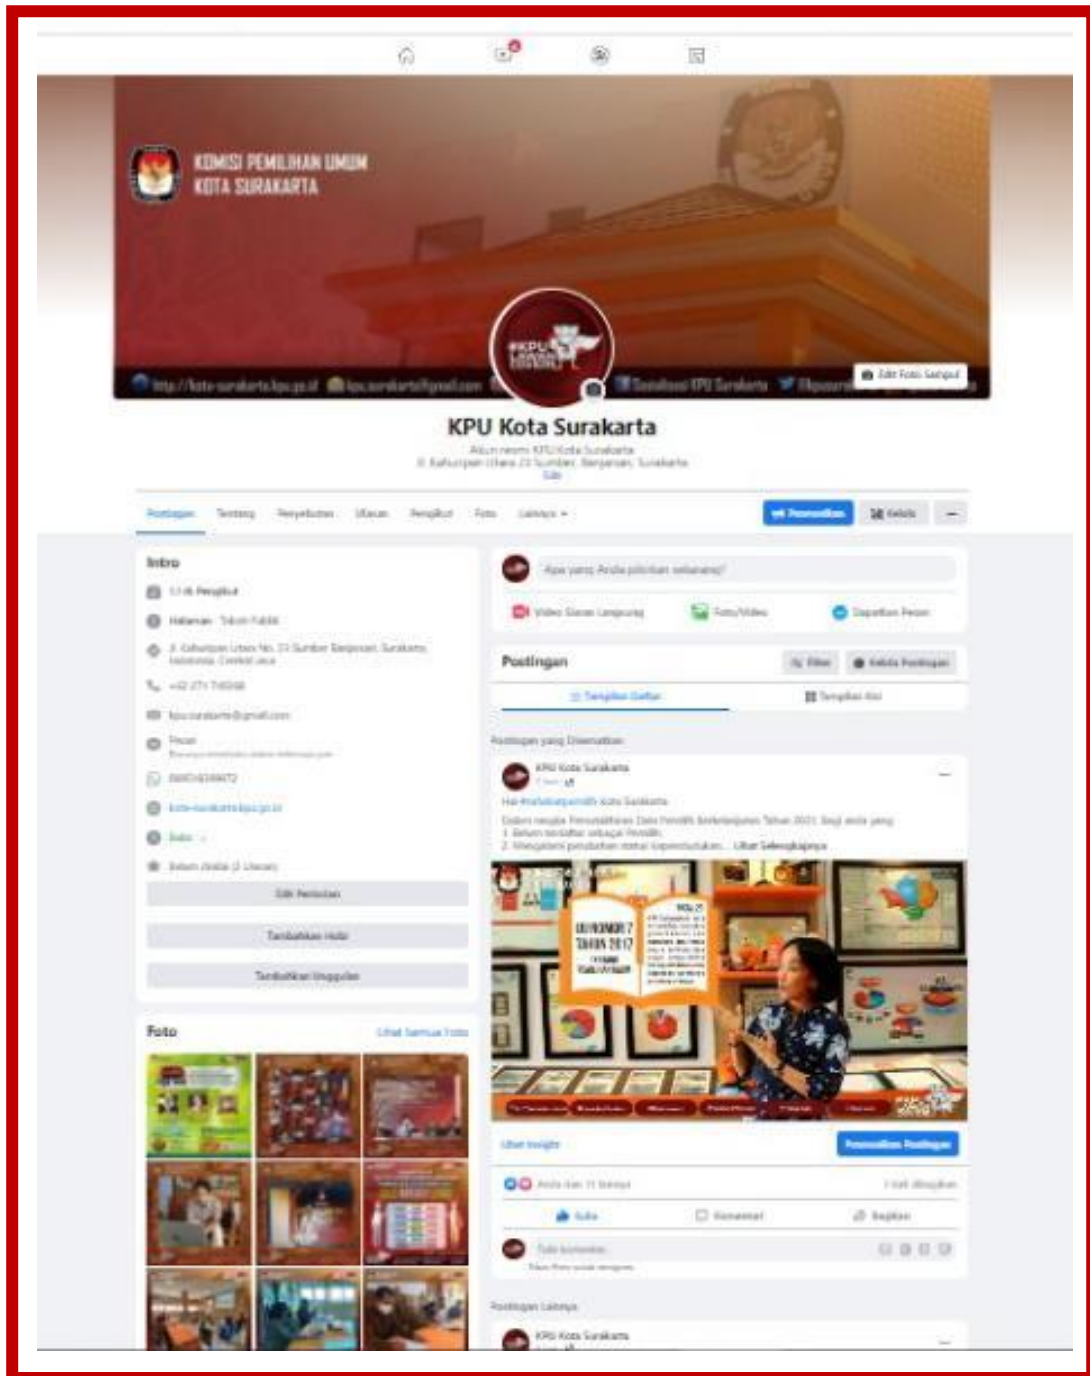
KOMISI PEMILIHAN UMUM
KOTA SURAKARTA

Edit Foto Sampul

KPU Kota Surakarta

Postingan Tentang Penyebutan Ulasan Pengikut Foto Lainnya

Promosikan Kelola

Intro

Edit Rincian

Tambahkan Hobi

Tambahkan Unggulan

Foto

Lihat Semua Foto

Apa yang Anda pikirkan sekarang?

Video Siaran Langsung Foto/Video Dapatkan Pesan

Postingan

Filter Kelola Postingan

Tampilan Daftar Tampilan Kisi

Postingan yang Disematkan

KPU Kota Surakarta

Lihat Selengkapnya

UU NOMOR 7 TAHUN 2017

Lihat Insight

Promosikan Postingan

Suka Komentar Bagikan

Tulis komentar...

Postingan Lainnya

KPU Kota Surakarta